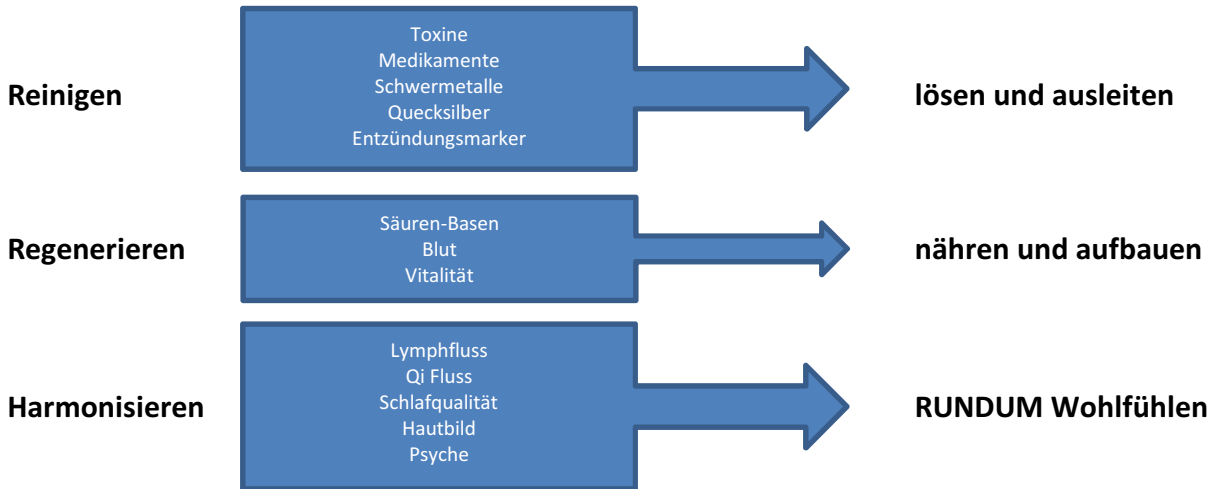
Reinigen

Toxine
Medikamente
Schwermetalle
Quecksilber
Entzündungsmarker

lösen und ausleiten

Regenerieren

Säuren-Basen
Blut
Vitalität

nähren und aufbauen

Harmonisieren

Lymphfluss
Qi Fluss
Schlafqualität
Hautbild
Psyche

RUNDUM Wohlfühlen